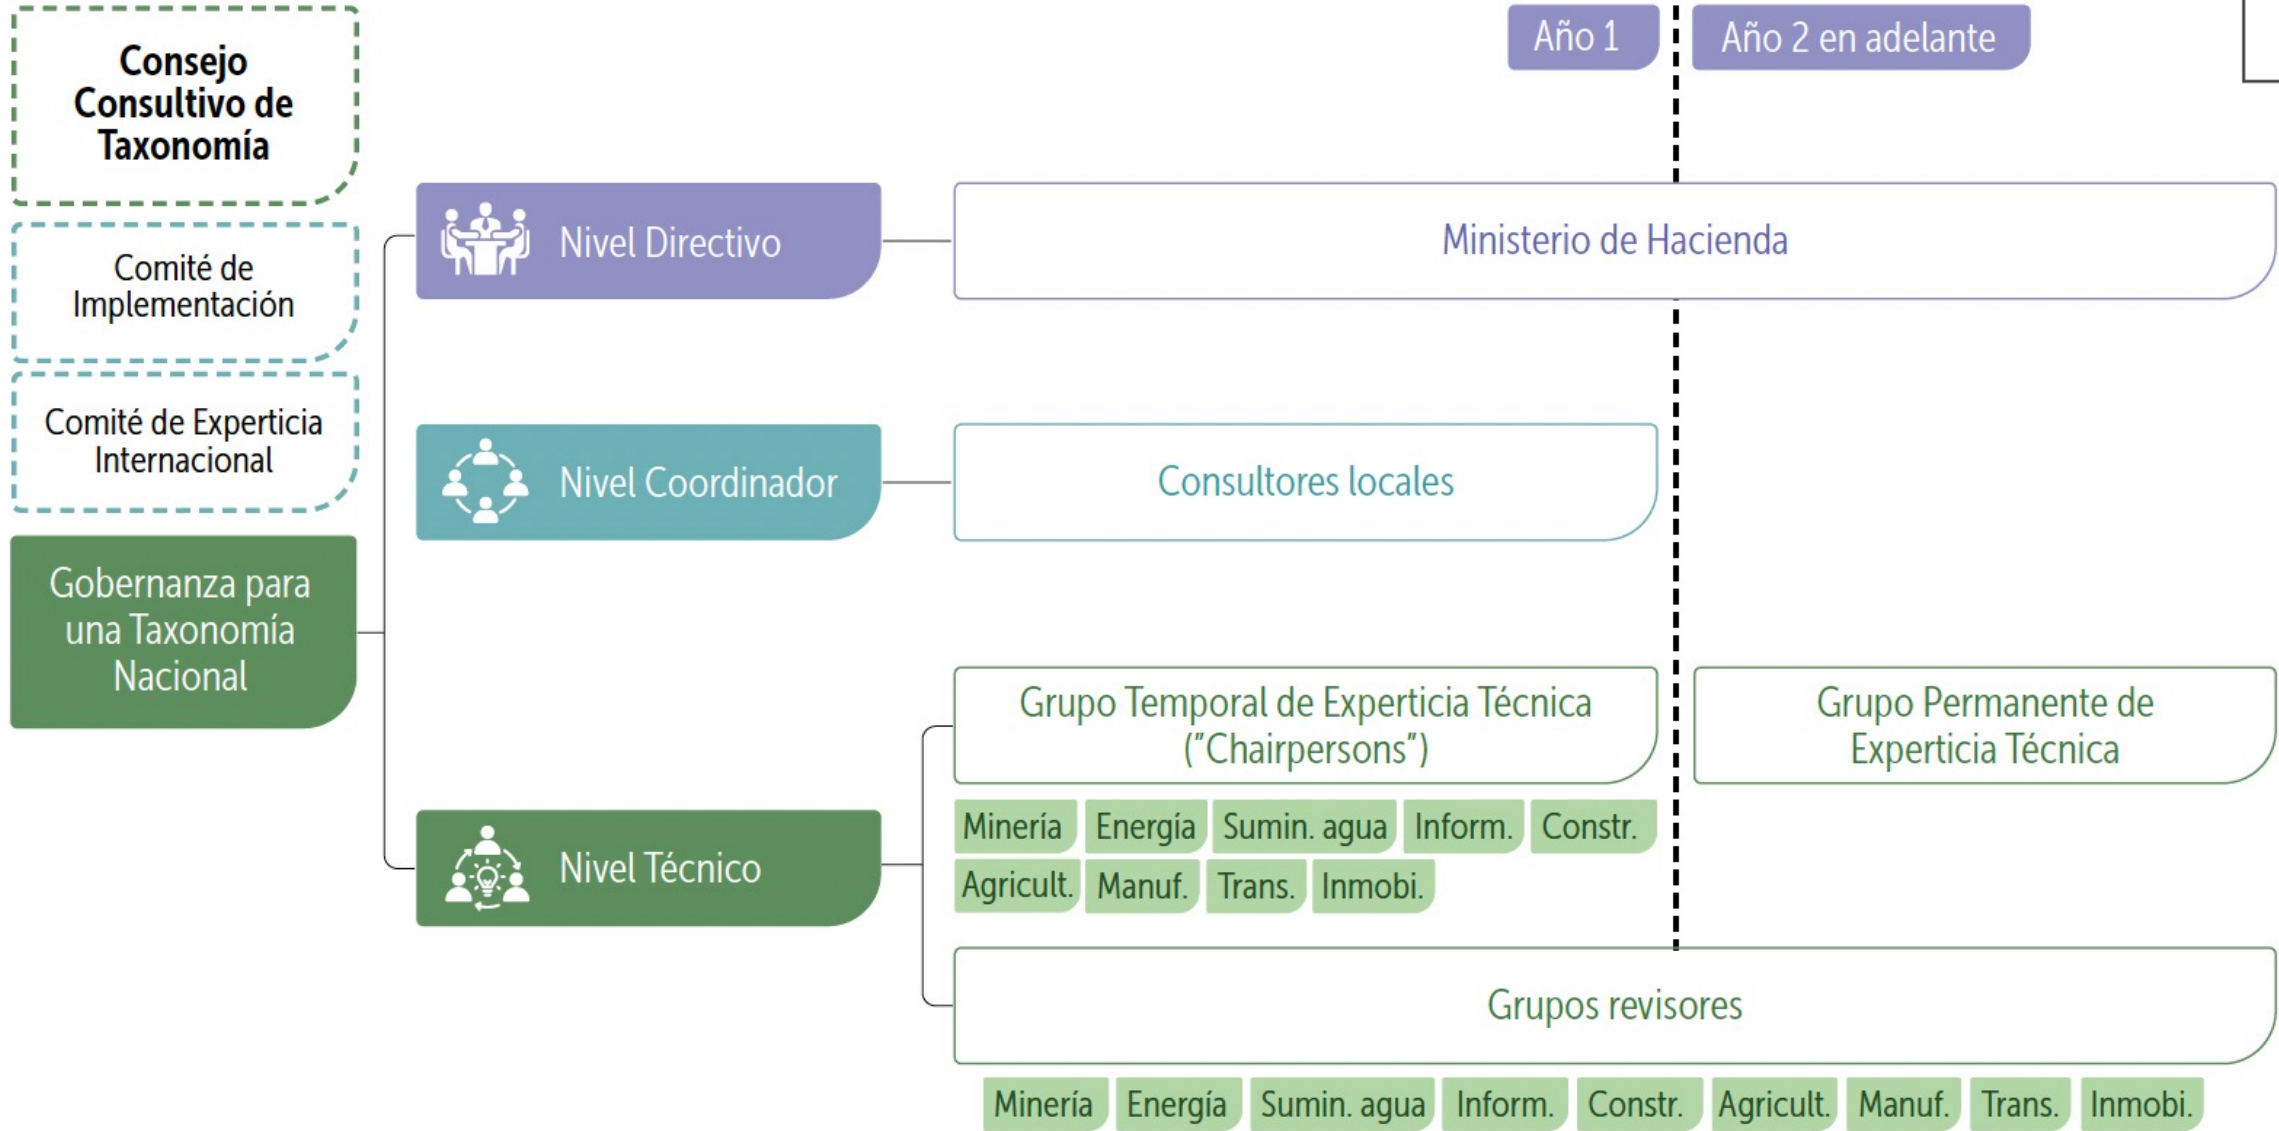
Consejo Consultivo de Taxonomía

Comité de Implementación

Comité de Experticia Internacional

Gobernanza para una Taxonomía Nacional

Año 1

Año 2 en adelante

Nivel Directivo

Ministerio de Hacienda

Nivel Coordinador

Consultores locales

Nivel Técnico

Grupo Temporal de Experticia Técnica ("Chairpersons")

Grupo Permanente de Experticia Técnica

Minería Energía Sumin. agua Inform. Constr.

Agricult. Manuf. Trans. Inmobi.

Grupos revisores

Minería Energía Sumin. agua Inform. Constr. Agricult. Manuf. Trans. Inmobi.